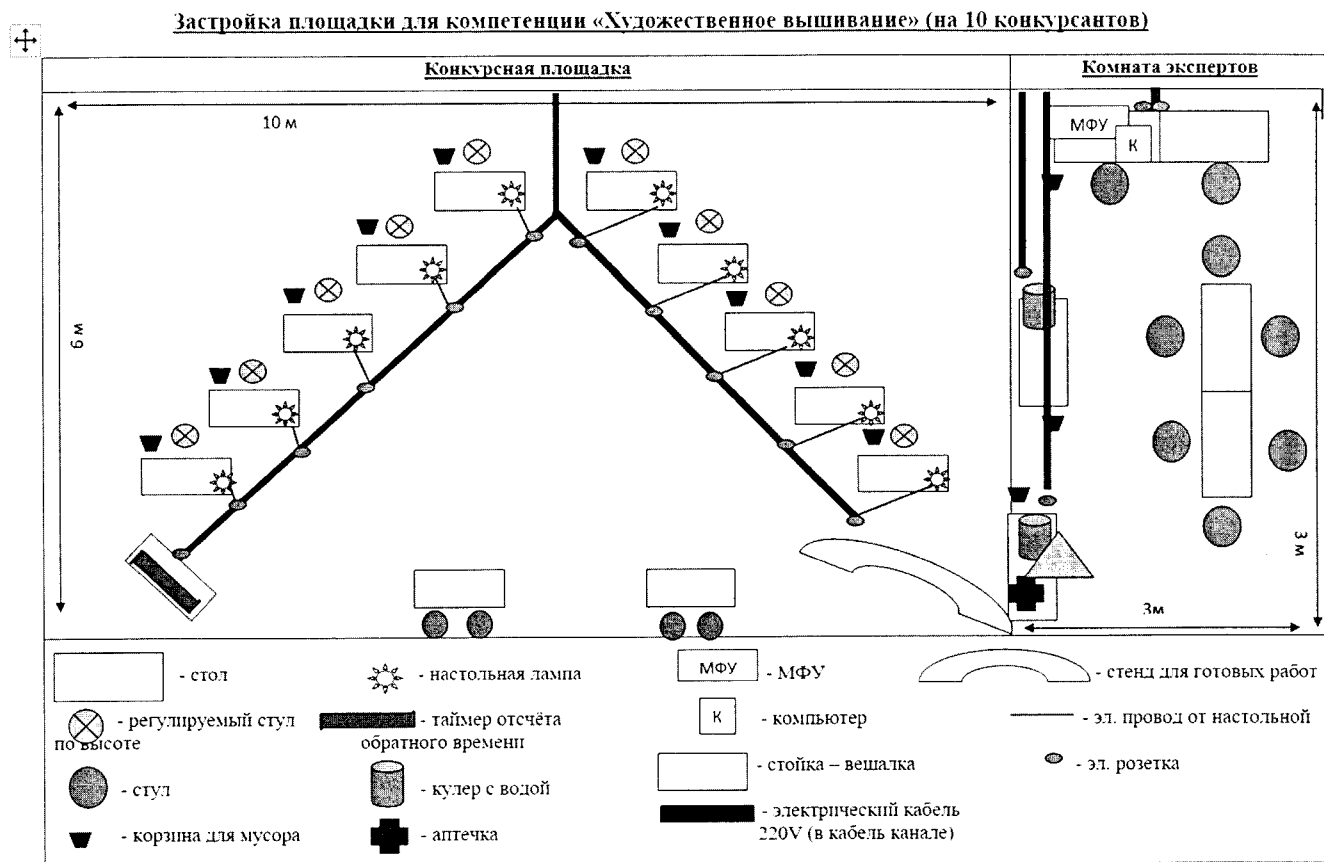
Застройка площадки для компетенции «Художественное вышивание» (на 10 конкурсантов)

Конкурсная площадка

Комната экспертов

10 м

6 м

МФУ

К

3 м

3м

- стол

- настольная лампа

МФУ - МФУ

- стенд для готовых работ

- регулируемый стул по высоте

- таймер отсчёта обратного времени

К - компьютер

- эл. провод от настольной

- стул

- кулер с водой

- стойка – вешалка

- эл. розетка

- корзина для мусора

- аптечка

- электрический кабель 220V (в кабель канале)